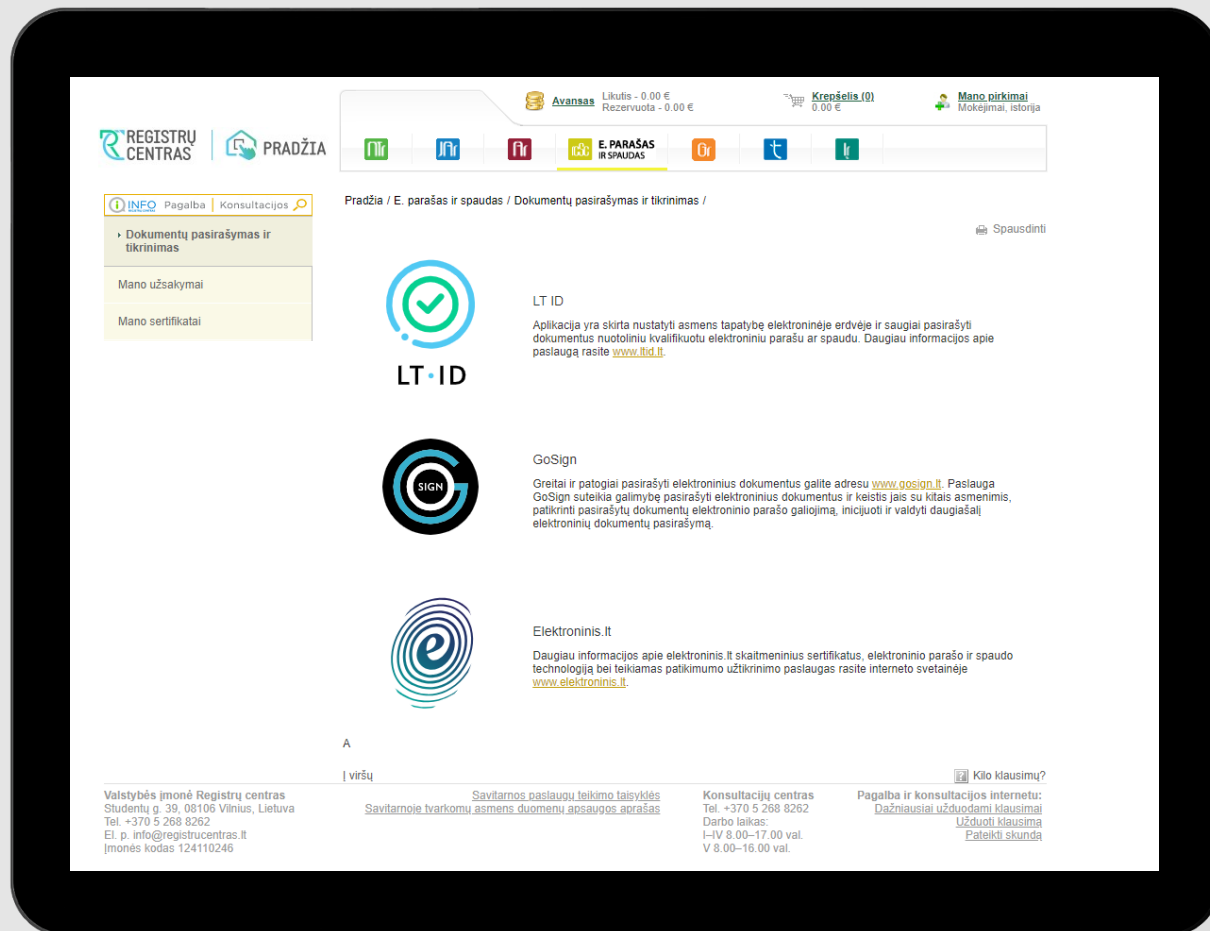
REGISTRŲ CENTRAS PRADŽIA

Avansas Likutis - 0.00 € Rezervuota - 0.00 €

Krepšelis (0) 0.00 €

Mano pirkimai Mokėjimai, istorija

E. PARAŠAS IR SPAUDAS

INFO Pagalba Konsultacijos

Dokumentų pasirašymas ir tikrinimas

Mano užsakymai

Mano sertifikatai

Pradžia / E. parašas ir spaudas / Dokumentų pasirašymas ir tikrinimas /

Spausdinti

LT·ID

LT ID

Aplikacija yra skirta nustatyti asmens tapatybę elektroninėje erdvėje ir saugiai pasirašyti dokumentus nuotoliniu kvalifikuotu elektroniniu parašu ar spaudu. Daugiau informacijos apie paslaugą rasite www.ltid.lt.

SIGN

GoSign

Greitai ir patogiai pasirašyti elektroninius dokumentus galite adresu www.gosign.lt. Paslauga GoSign suteikia galimybę pasirašyti elektroninius dokumentus ir keistis jais su kitais asmenimis, patikrinti pasirašytų dokumentų elektroninio parašo galiojimą, inicijuoti ir valdyti daugiašalį elektroninių dokumentų pasirašymą.

Elektroninis.lt

Daugiau informacijos apie elektroninis.lt skaitmeninius sertifikatus, elektroninio parašo ir spaudo technologiją bei teikiamas patikimumo užtikrinimo paslaugas rasite interneto svetainėje www.elektroninis.lt.

A

Į viršų

Kilo klausimų?

Valstybės įmonė Registrų centras
Studentų g. 39, 08106 Vilnius, Lietuva
Tel. +370 5 268 8262
El. p. info@registrucentras.lt
Įmonės kodas 124110246

Savitarnos paslaugų teikimo taisyklės
Savitarnoje tvarkomų asmens duomenų apsaugos aprašas

Konsultacijų centras
Tel. +370 5 268 8262
Darbo laikas:
I–IV 8.00–17.00 val.
V 8.00–16.00 val.

Pagalba ir konsultacijos internetu:
Dažniausiai užduodami klausimai
Užduoti klausimą
Pateikti skundą